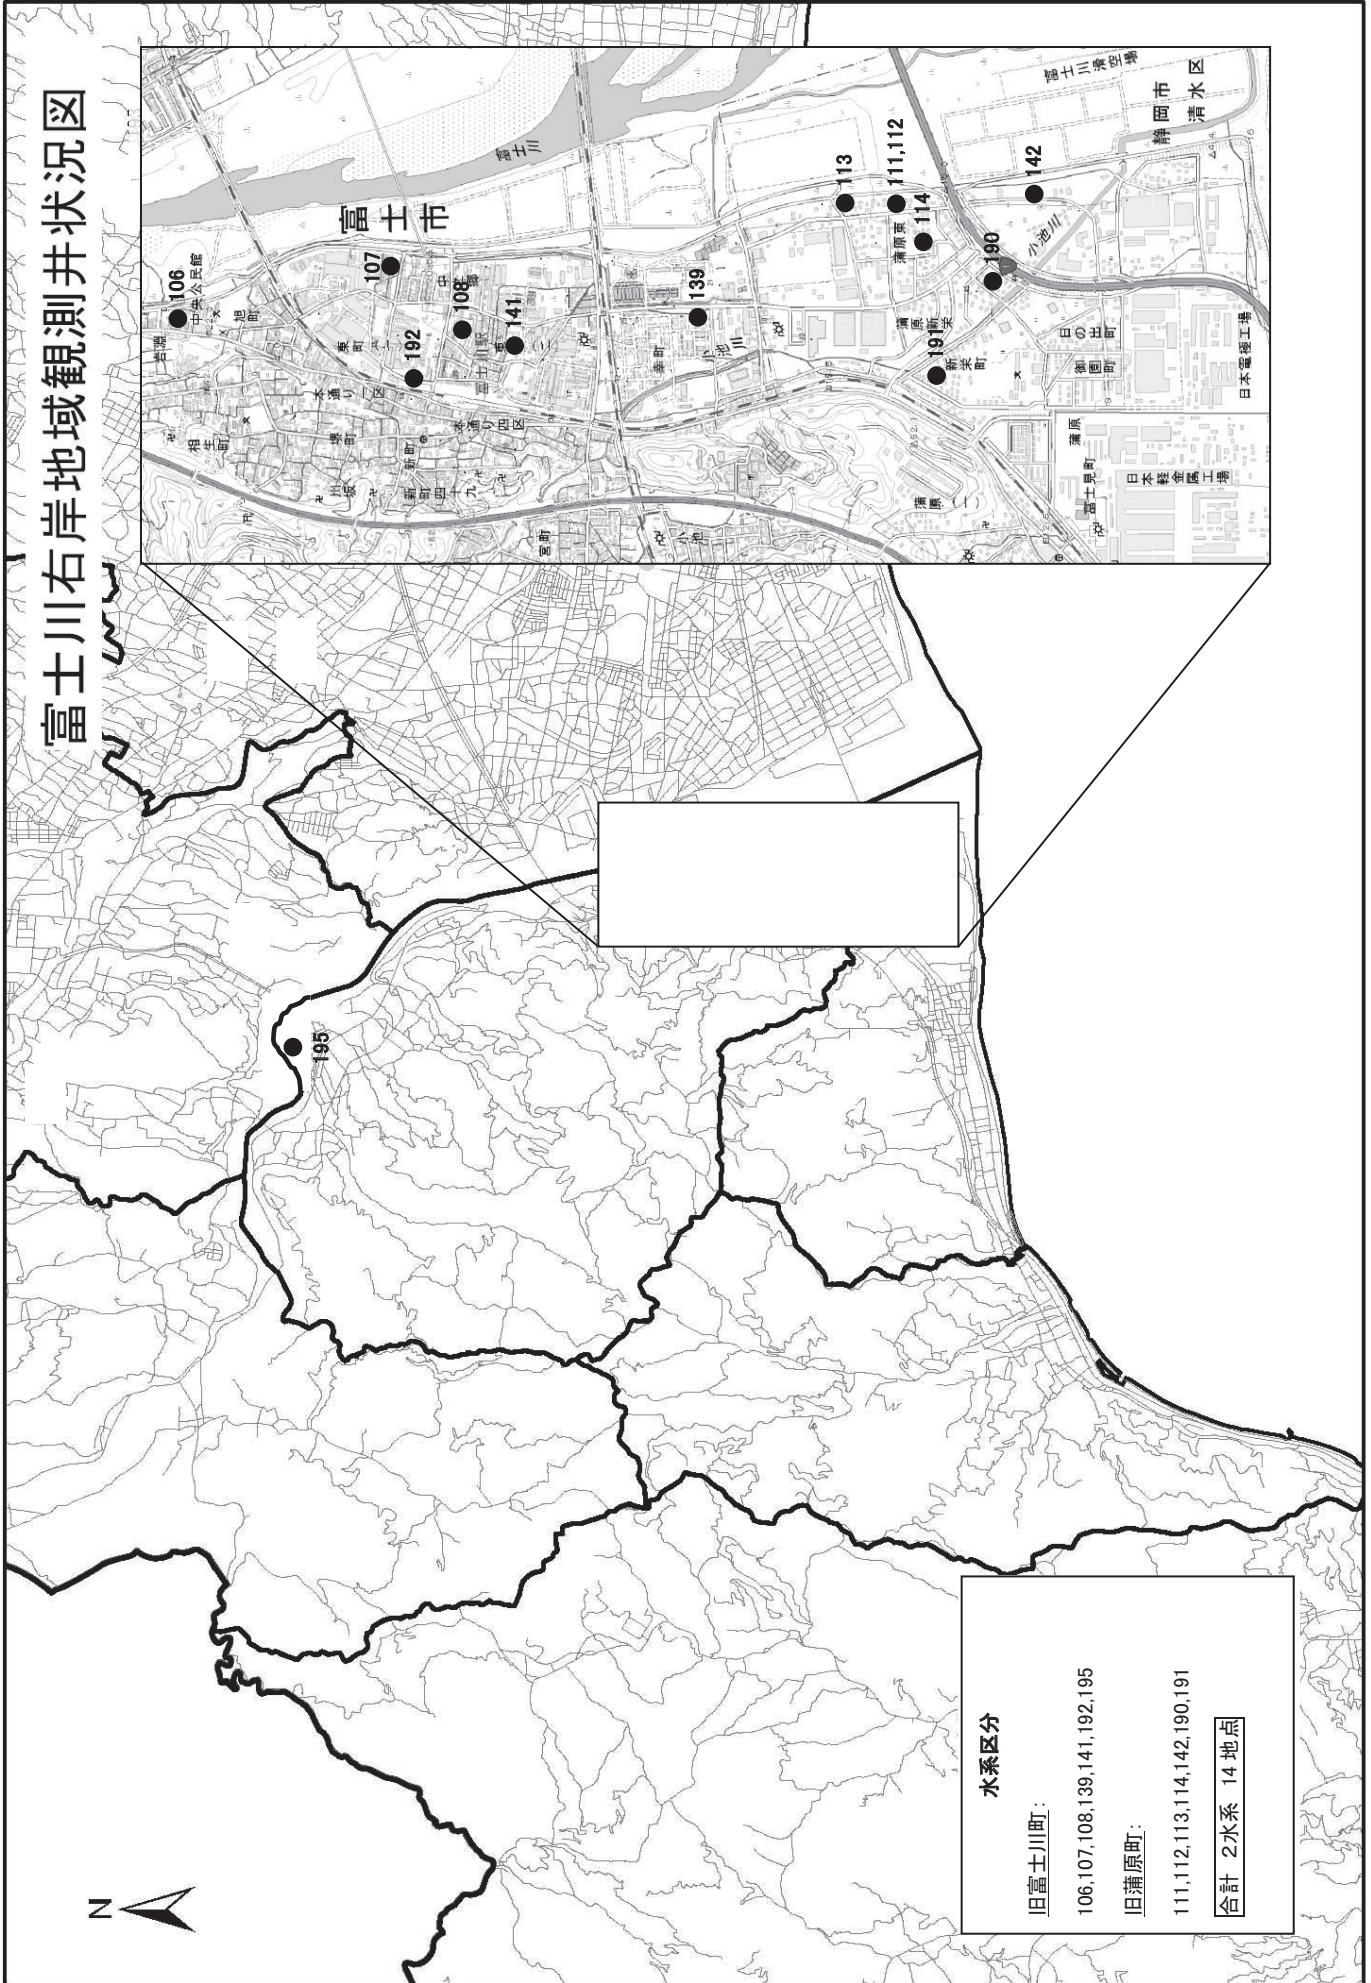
富士川右岸地域観測井状況図

富士市

106
107
108
141
192
139
113
111,112
114
190
191
142
195

中央公民館
岩淵
旭町
東町
本通り一区
本通り四区
相生町
新町
川原
富士川
小池川
蒲原東
蒲原
新栄
新栄町
日の出町
御殿町
日本電極工場
日本軽金属工場
富士見町
宮町
小池
蒲原一
富士川滑空場
静岡市
清水区

水系区分

旧富士川町：
106,107,108,139,141,192,195

旧蒲原町：
111,112,113,114,142,190,191

合計 2水系 14地点

N